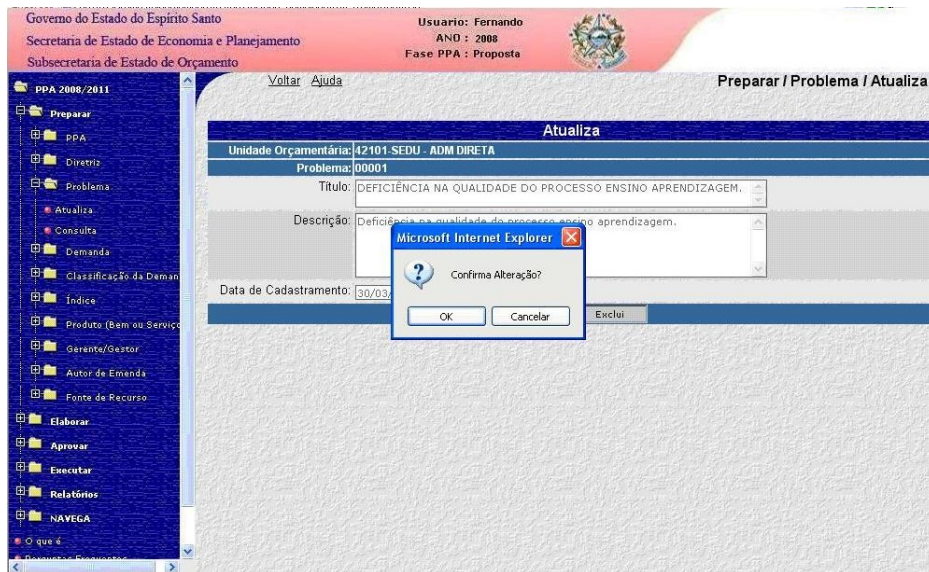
Governo do Estado do Espírito Santo
Secretaria de Estado de Economia e Planejamento
Subsecretaria de Estado de Orçamento

Usuario: Fernando
ANO : 2008
Fase PPA : Proposta

PPA 2008/2011
Preparar
PPA
Diretriz
Problema
Atualiza
Consulta
Demanda
Classificação da Deman
Índice
Produto (Bem ou Serviço
Gerente/Gestor
Autor de Emenda
Fonte de Recurso
Elaborar
Aprovar
Executar
Relatórios
NAVEGA
O que é
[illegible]

Voltar Ajuda

Preparar / Problema / Atualiza

Atualiza

| Unidade Orçamentária: | 42101-SEDU - ADM DIRETA |
|---|---|
| Problema: | 00001 |
| Título: | DEFICIÊNCIA NA QUALIDADE DO PROCESSO ENSINO APRENDIZAGEM. |
| Descrição: | Deficiência na qualidade do processo ensino aprendizagem. |
| Data de Cadastramento: | 30/03/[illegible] |

Exclui

Microsoft Internet Explorer
Confirma Alteração?
OK
Cancelar